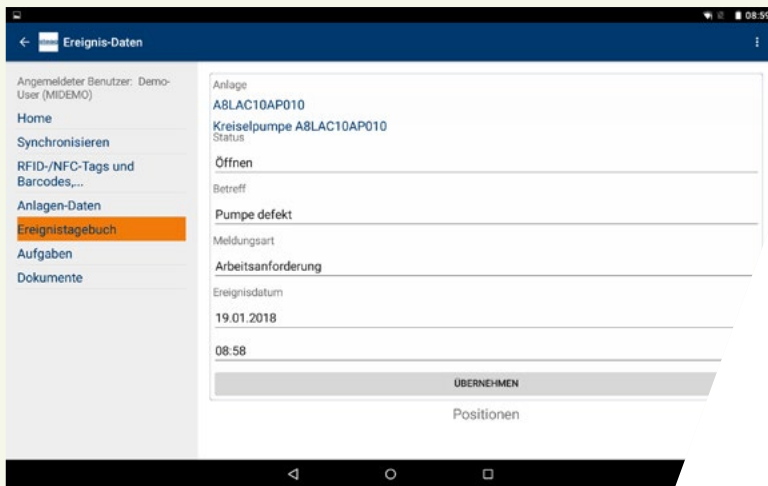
08:59

Ereignis-Daten

Angemeldeter Benutzer: Demo-User (MIDEMO)
Home
Synchronisieren
RFID-/NFC-Tags und Barcodes,...
Anlagen-Daten
Ereignistagebuch
Aufgaben
Dokumente

Anlage
A8LAC10AP010
Kreiselpumpe A8LAC10AP010
Status
Öffnen
Betreff
Pumpe defekt
Meldungsart
Arbeitsanforderung
Ereignisdatum
19.01.2018
08:58
ÜBERNEHMEN
Positionen